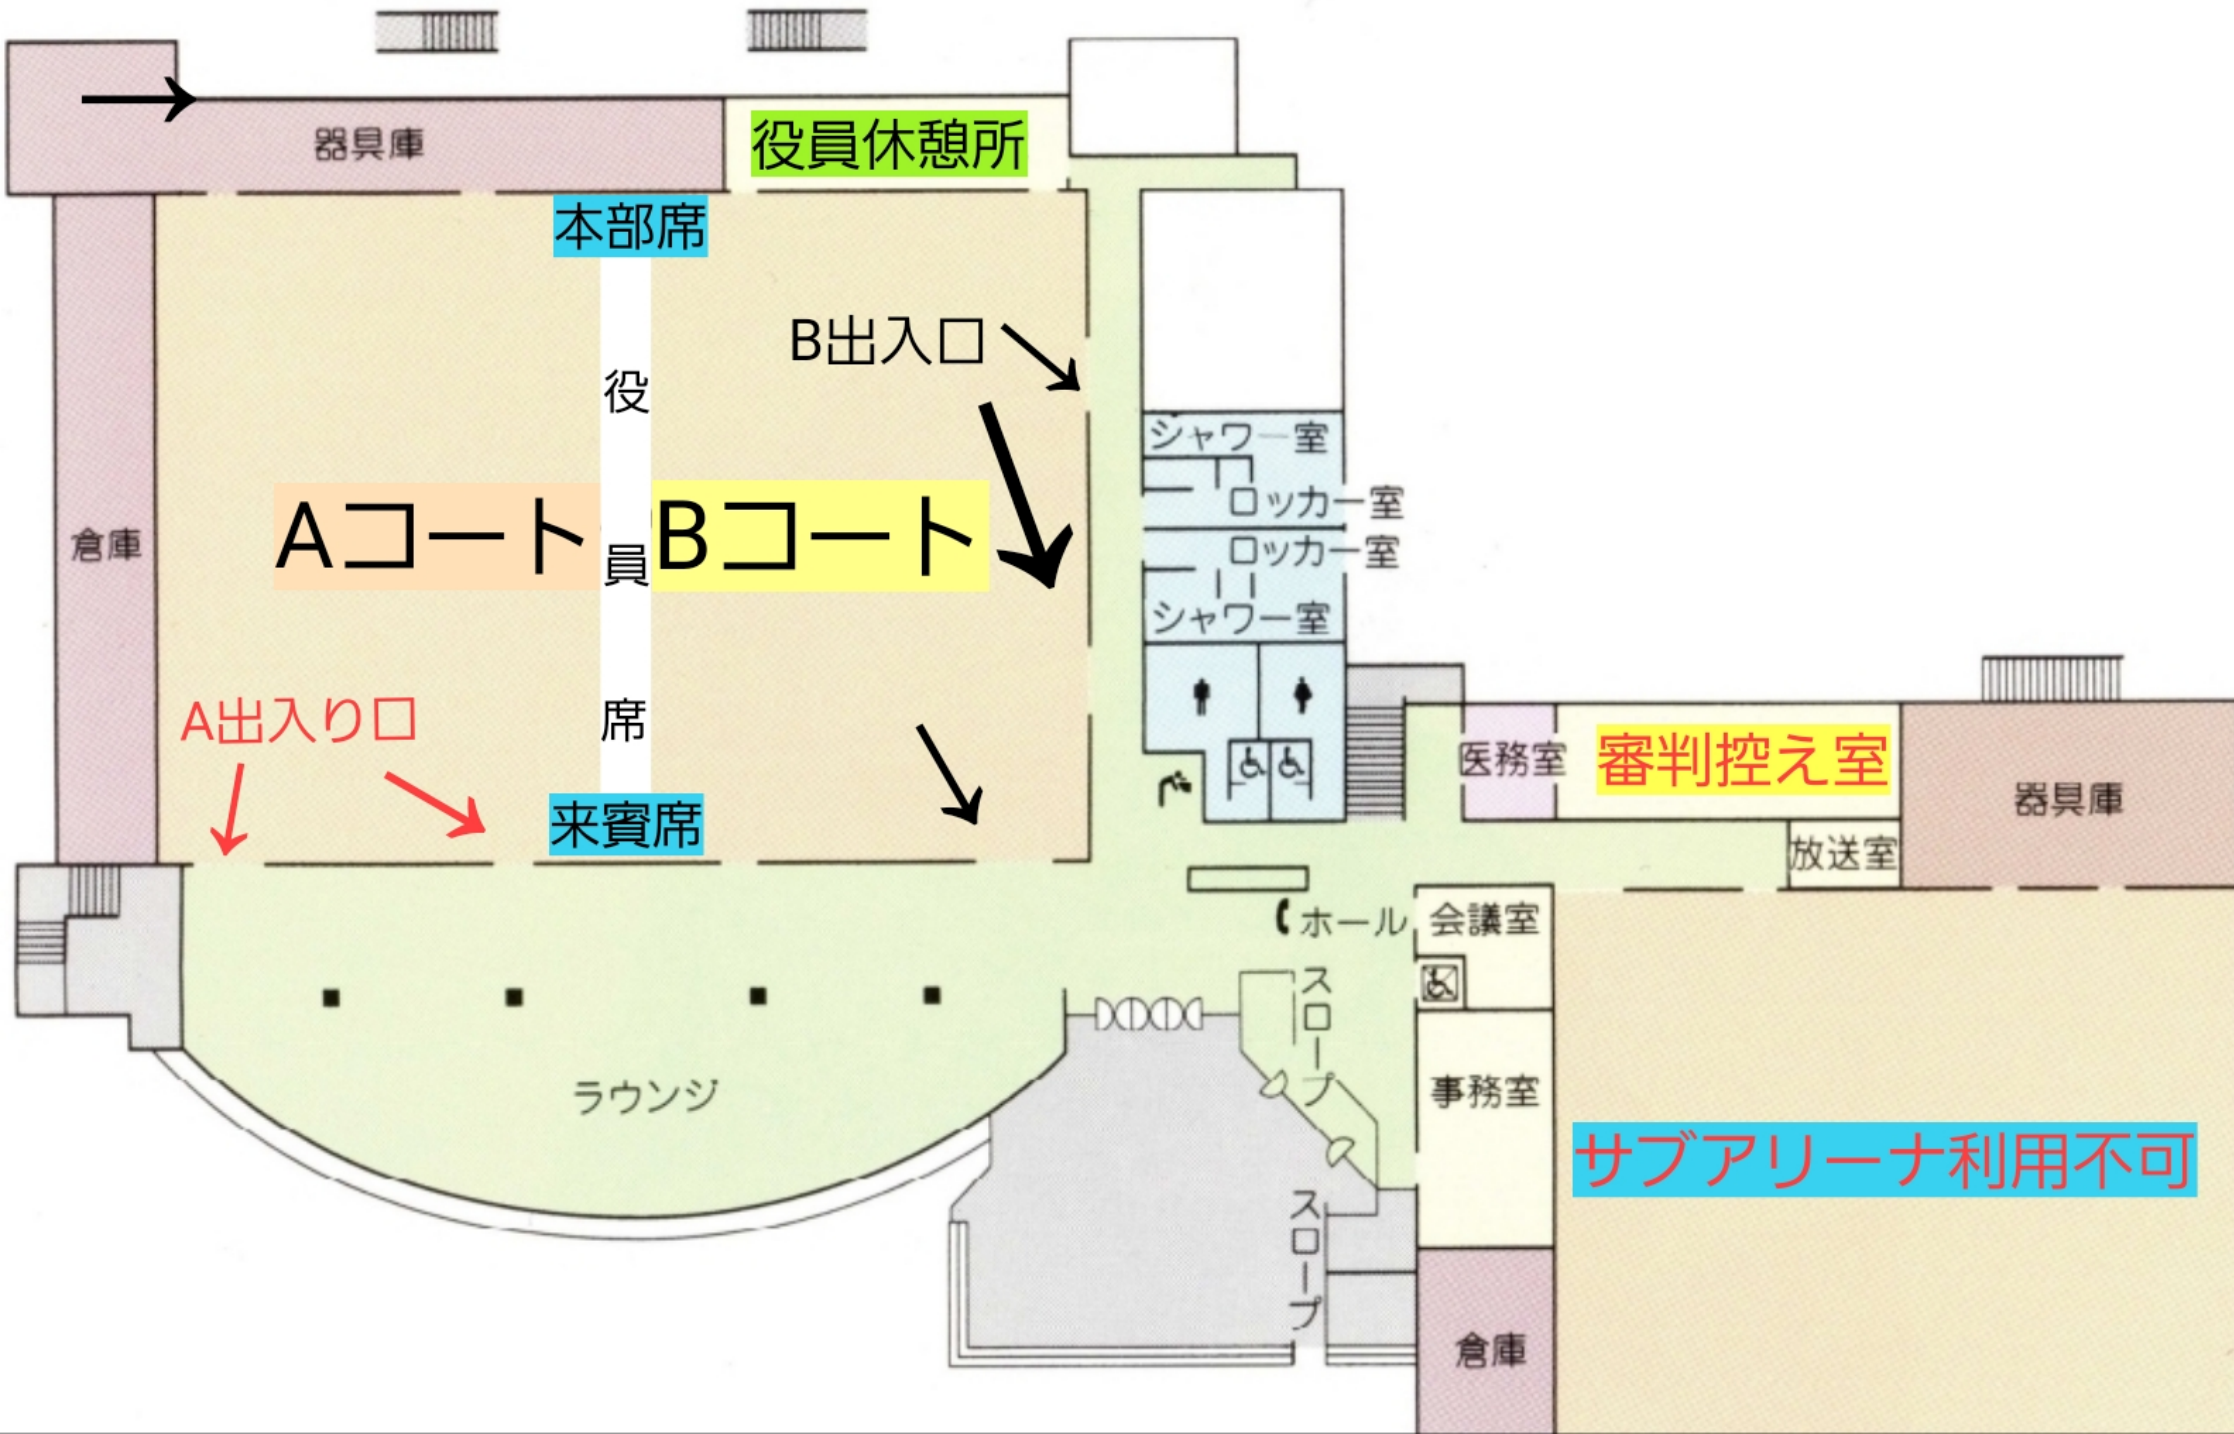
器具庫

役員休憩所

本部席

倉庫

B出入口

役

員

席

Aコート

Bコート

シャワー室

ロッカー室

ロッカー室

シャワー室

A出入り口

来賓席

医務室

審判控え室

器具庫

放送室

ホール

会議室

スロープ

事務室

ラウンジ

スロープ

サブアリーナ利用不可

倉庫